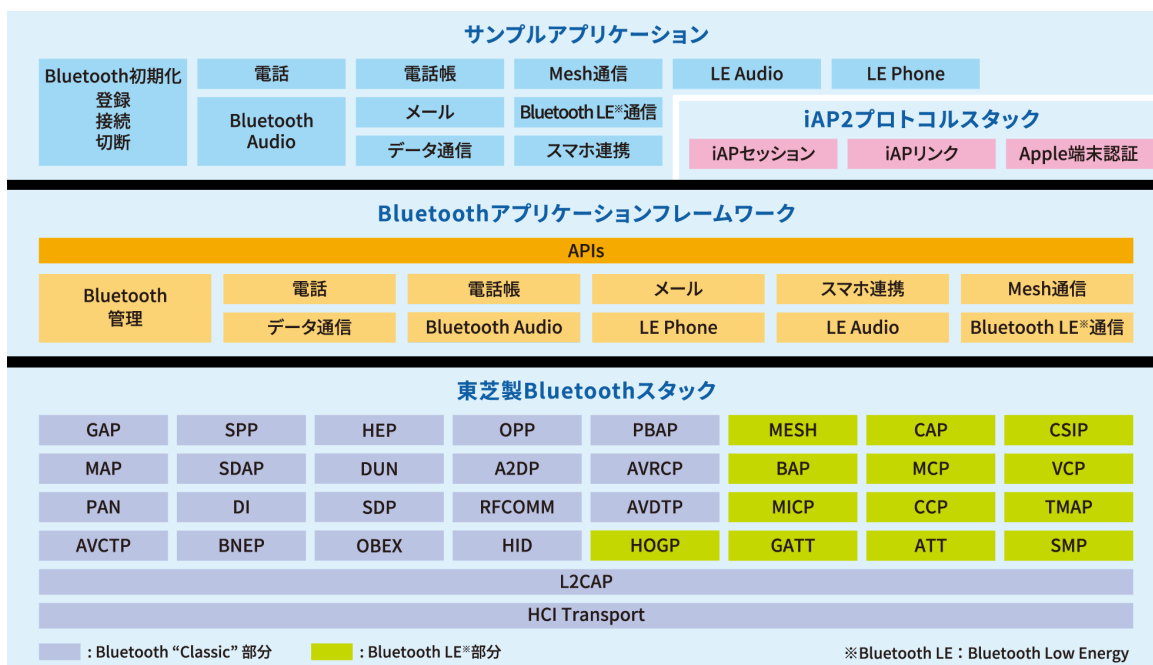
サンプルアプリケーション

Bluetooth初期化
登録
接続
切断

電話

電話帳

Mesh通信

LE Audio

LE Phone

Bluetooth Audio

メール

Bluetooth LE※通信

データ通信

スマホ連携

iAP2プロトコルスタック

iAPセッション

iAPリンク

Apple端末認証

Bluetoothアプリケーションフレームワーク

APIs

Bluetooth
管理

| 電話 | 電話帳 | メール | スマホ連携 | Mesh通信 |
|---|---|---|---|---|
| データ通信 | Bluetooth Audio | LE Phone | LE Audio | Bluetooth LE※通信 |

東芝製Bluetoothスタック

| GAP | SPP | HEP | OPP | PBAP | MESH | CAP | CSIP |
|---|---|---|---|---|---|---|---|
| MAP | SDAP | DUN | A2DP | AVRCP | BAP | MCP | VCP |
| PAN | DI | SDP | RFCOMM | AVDTP | MICP | CCP | TMAP |
| AVCTP | BNEP | OBEX | HID | HOGP | GATT | ATT | SMP |

L2CAP

HCI Transport

: Bluetooth “Classic” 部分

: Bluetooth LE※部分

※Bluetooth LE：Bluetooth Low Energy